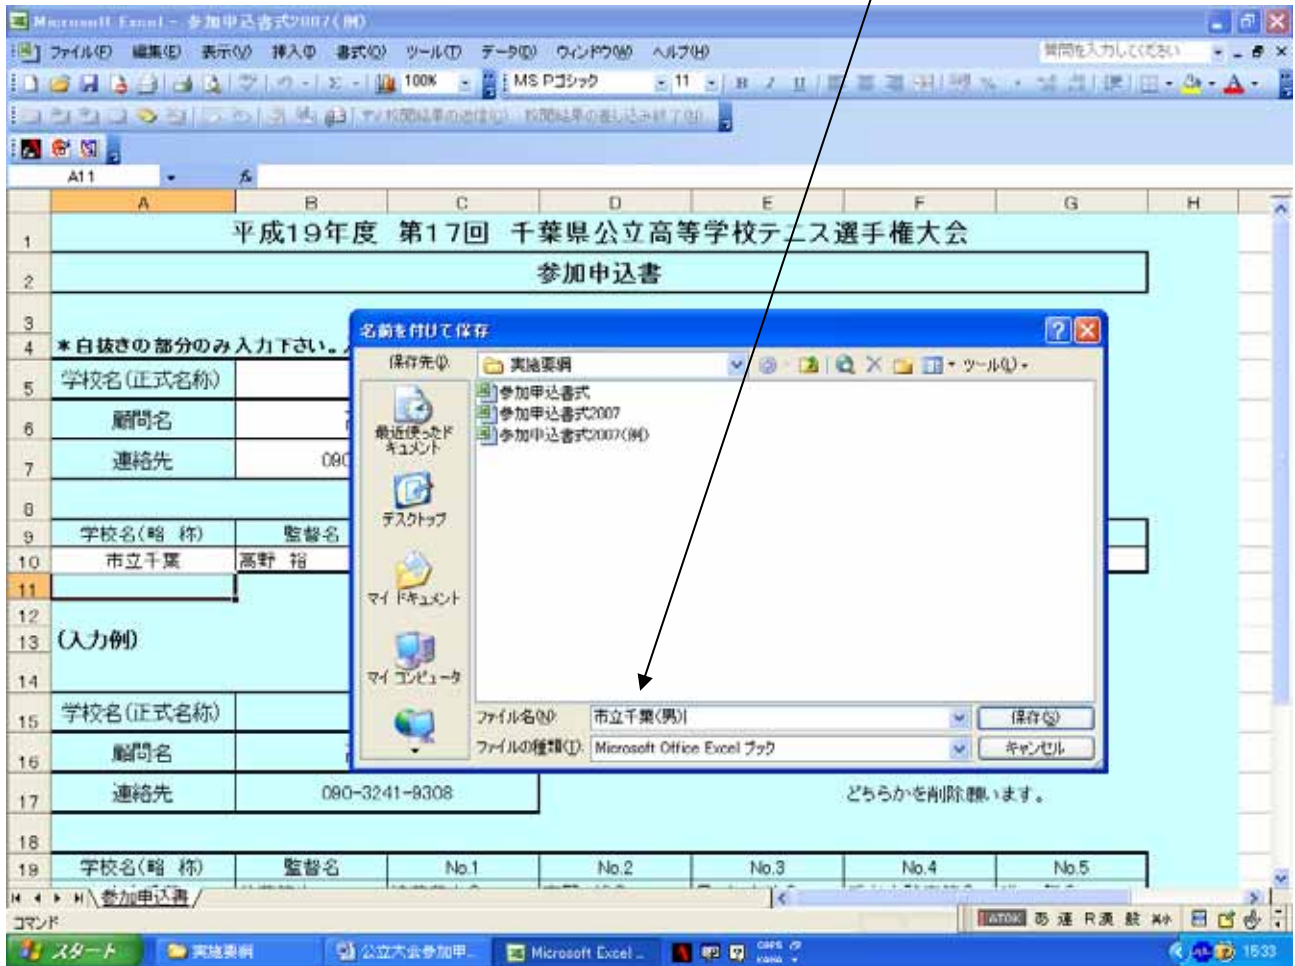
Microsoft Excel - 参加申込書式2007(例)

ファイル(F) 編集(E) 表示(V) 挿入(I) 書式(O) ツール(T) データ(D) ウィンドウ(W) ヘルプ(H)

質問を入力してください

100% MS Pゴシック 11

A11

| | A | B | C | D | E | F | G | H |
|---|---|---|---|---|---|---|---|---|
| 1 | 平成19年度 第17回 千葉県公立高等学校テニス選手権大会 | | | | | | | |
| 2 | 参加申込書 | | | | | | | |
| 3 | | | | | | | | |
| 4 | ＊白抜きの部分のみ入力下さい。 | | | | | | | |
| 5 | 学校名(正式名称) | | | | | | | |
| 6 | 顧問名 | | | | | | | |
| 7 | 連絡先 | 090 | | | | | | |
| 8 | | | | | | | | |
| 9 | 学校名(略 称) | 監督名 | | | | | | |
| 10 | 市立千葉 | 高野 裕 | | | | | | |
| 11 | | | | | | | | |
| 12 | | | | | | | | |
| 13 | (入力例) | | | | | | | |
| 14 | | | | | | | | |
| 15 | 学校名(正式名称) | | | | | | | |
| 16 | 顧問名 | | | | | | | |
| 17 | 連絡先 | 090-3241-9308 | | | | どちらかを削除願います。 | | |
| 18 | | | | | | | | |
| 19 | 学校名(略 称) | 監督名 | No.1 | No.2 | No.3 | No.4 | No.5 | |

名前を付けて保存

保存先(I): 実施要綱

ツール(L)

参加申込書式
参加申込書式2007
参加申込書式2007(例)

最近使ったドキュメント
デスクトップ
マイ ドキュメント
マイ コンピュータ

ファイル名(N): 市立千葉(男)
ファイルの種類(T): Microsoft Office Excel ブック

保存(S)
キャンセル

参加申込書

コマンド

スタート 実施要綱 公立大会参加申... Microsoft Excel ... 15:33